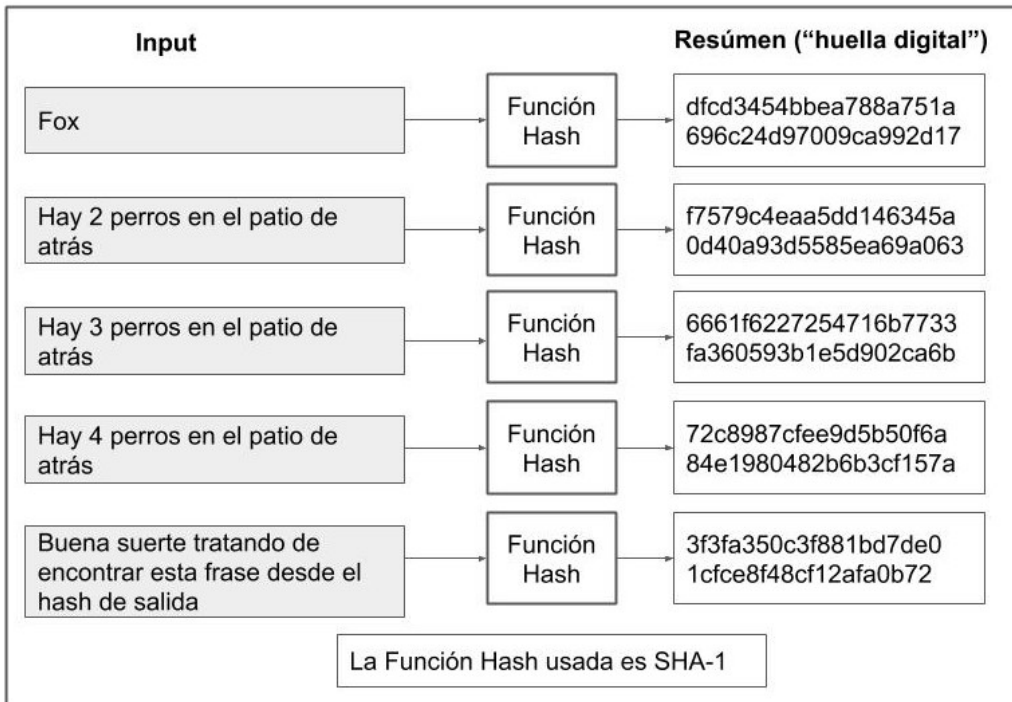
Input

Resúmen (“huella digital”)

Fox

Función Hash

dfcd3454bbea788a751a 696c24d97009ca992d17

Hay 2 perros en el patio de atrás

Función Hash

f7579c4eaa5dd146345a 0d40a93d5585ea69a063

Hay 3 perros en el patio de atrás

Función Hash

6661f6227254716b7733 fa360593b1e5d902ca6b

Hay 4 perros en el patio de atrás

Función Hash

72c8987cfee9d5b50f6a 84e1980482b6b3cf157a

Buena suerte tratando de encontrar esta frase desde el hash de salida

Función Hash

3f3fa350c3f881bd7de0 1cfce8f48cf12afa0b72

La Función Hash usada es SHA-1